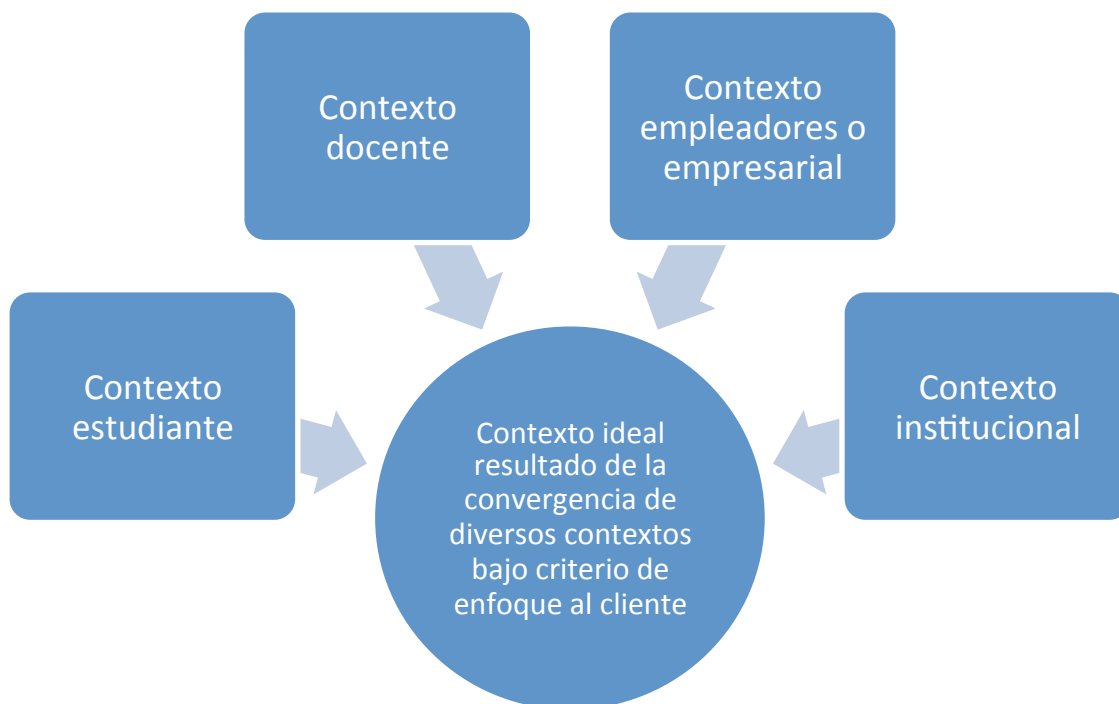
Contexto docente

Contexto empleadores o empresarial

Contexto estudiante

Contexto institucional

Contexto ideal resultado de la convergencia de diversos contextos bajo criterio de enfoque al cliente